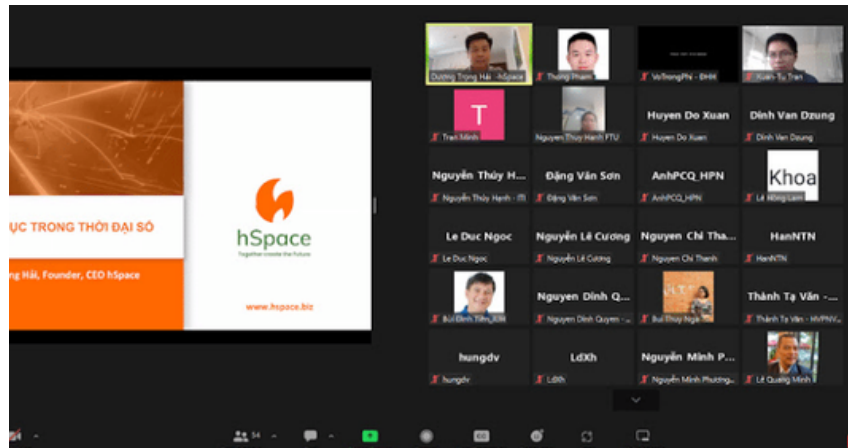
ỤC TRONG THỜI ĐẠI SỐ

ng Hải, Founder, CEO hSpace

hSpace

Together create the future

www.hspace.biz

Dương Trọng Hải - hSpace

Thang Pham

VoTrongPhi - DHH

Xuan Tu Tran

T

Trai Minh

Nguyen Thuy Hanh FTU

Huyen Do Xuan

Huyen Do Xuan

Dinh Van Dzung

Dinh Van Dzung

Nguyễn Thúy H...

Nguyễn Thúy Hạnh - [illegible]

Đặng Văn Sơn

Đặng Văn Sơn

AnhPCQ_HPN

AnhPCQ_HPN

Khoa

Lê Hồng Lam

Le Duc Ngoc

Le Duc Ngoc

Nguyễn Lê Cương

Nguyễn Lê Cương

Nguyen Chi Tha...

Nguyen Chi Thanh

HanNTN

HanNTN

Bùi Đình Tiến_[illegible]

Nguyen Dinh Q...

Nguyen Dinh Quyen - ...

Bui Thuy Nga

Thành Tạ Văn - ...

Thành Tạ Văn - HVPNV...

hungdv

hungdv

LdXh

LdXh

Nguyễn Minh P...

Nguyễn Minh Phương...

Lê Quang Minh

54